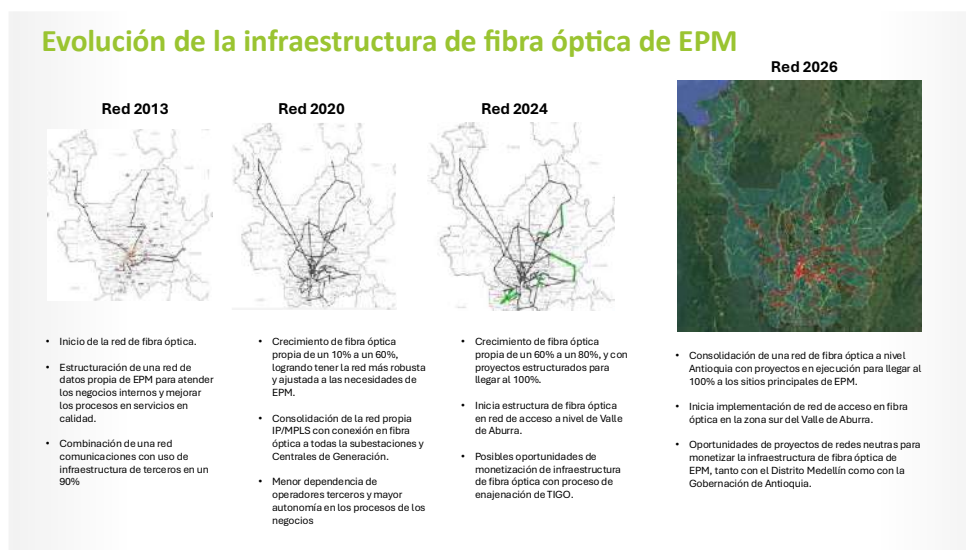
Evolución de la infraestructura de fibra óptica de EPM

Red 2013

- Inicio de la red de fibra óptica.
- Estructuración de una red de datos propia de EPM para atender los negocios internos y mejorar los procesos en servicios en calidad.
- Combinación de una red comunicaciones con uso de infraestructura de terceros en un 90%

Red 2020

- Crecimiento de fibra óptica propia de un 10% a un 60%, logrando tener la red más robusta y ajustada a las necesidades de EPM.
- Consolidación de la red propia IP/MPLS con conexión en fibra óptica a todas la subestaciones y Centrales de Generación.
- Menor dependencia de operadores terceros y mayor autonomía en los procesos de los negocios

Red 2024

- Crecimiento de fibra óptica propia de un 60% a un 80%, y con proyectos estructurados para llegar al 100%.
- Inicia estructura de fibra óptica en red de acceso a nivel de Valle de Aburra.
- Posibles oportunidades de monetización de infraestructura de fibra óptica con proceso de enajenación de TIGO.

Red 2026

- Consolidación de una red de fibra óptica a nivel Antioquia con proyectos en ejecución para llegar al 100% a los sitios principales de EPM.
- Inicia implementación de red de acceso en fibra óptica en la zona sur del Valle de Aburra.
- Oportunidades de proyectos de redes neutras para monetizar la infraestructura de fibra óptica de EPM, tanto con el Distrito Medellín como con la Gobernación de Antioquia.